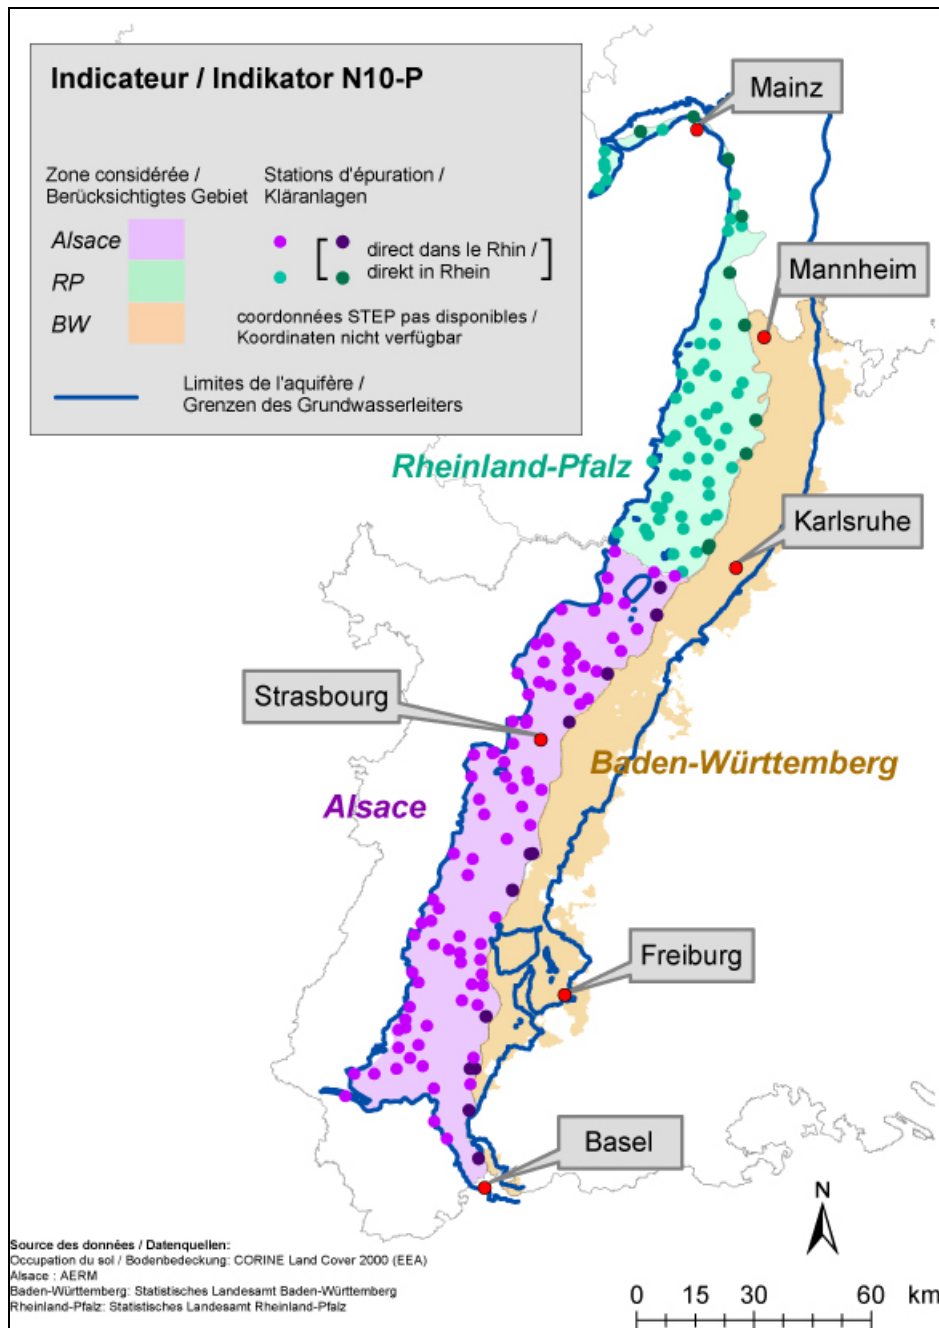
Indicateur / Indikator N10-P

Zone considérée / Berücksichtigtes Gebiet

Stations d'épuration / Kläranlagen

Alsace

RP

BW

direct dans le Rhin / direkt in Rhein

coordonnées STEP pas disponibles / Koordinaten nicht verfügbar

Limites de l'aquifère / Grenzen des Grundwasserleiters

Mainz

Mannheim

Rheinland-Pfalz

Karlsruhe

Strasbourg

Baden-Württemberg

Alsace

Freiburg

Basel

N

Source des données / Datenquellen:
Occupation du sol / Bodenbedeckung: CORINE Land Cover 2000 (EEA)
Alsace : AERM
Baden-Württemberg: Statistisches Landesamt Baden-Württemberg
Rheinland-Pfalz: Statistisches Landesamt Rheinland-Pfalz

0 15 30 60 km